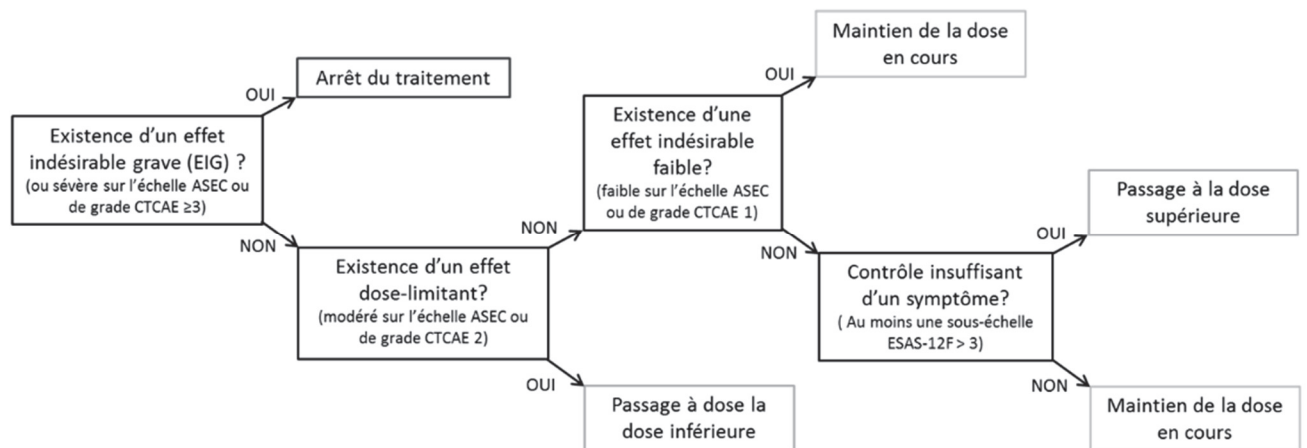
Existence d'un effet indésirable grave (EIG) ?
(ou sévère sur l'échelle ASEC ou de grade CTCAE ≥3)

OUI

Arrêt du traitement

NON

Existence d'un effet dose-limitant?
(modéré sur l'échelle ASEC ou de grade CTCAE 2)

OUI

Passage à dose la dose inférieure

NON

Existence d'une effet indésirable faible?
(faible sur l'échelle ASEC ou de grade CTCAE 1)

OUI

Maintien de la dose en cours

NON

Contrôle insuffisant d'un symptôme?
( Au moins une sous-échelle ESAS-12F > 3)

OUI

Passage à la dose supérieure

NON

Maintien de la dose en cours